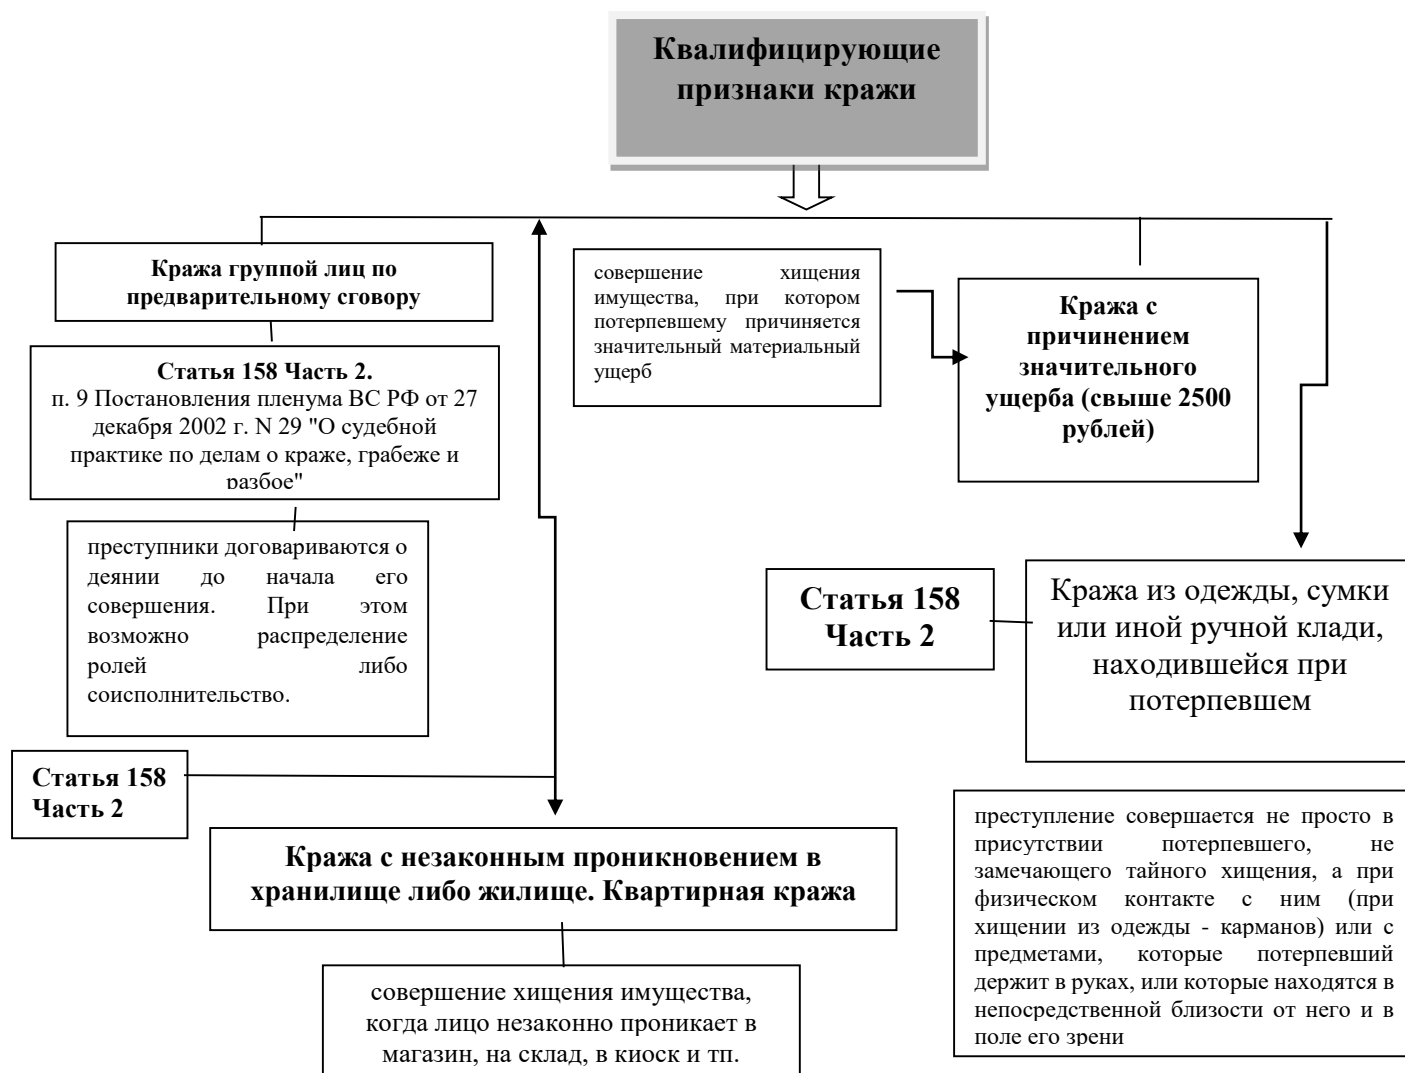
Квалифицирующие признаки кражи

Кража группой лиц по предварительному сговору

Статья 158 Часть 2.
п. 9 Постановления пленума ВС РФ от 27 декабря 2002 г. N 29 "О судебной практике по делам о краже, грабеже и разбое"

преступники договариваются о деянии до начала его совершения. При этом возможно распределение ролей либо соисполнительство.

совершение хищения имущества, при котором потерпевшему причиняется значительный материальный ущерб

Кража с причинением значительного ущерба (свыше 2500 рублей)

Статья 158 Часть 2

Кража из одежды, сумки или иной ручной клади, находившейся при потерпевшем

Статья 158 Часть 2

Кража с незаконным проникновением в хранилище либо жилище. Квартирная кража

совершение хищения имущества, когда лицо незаконно проникает в магазин, на склад, в киоск и тп.

преступление совершается не просто в присутствии потерпевшего, не замечающего тайного хищения, а при физическом контакте с ним (при хищении из одежды - карманов) или с предметами, которые потерпевший держит в руках, или которые находятся в непосредственной близости от него и в поле его зрени